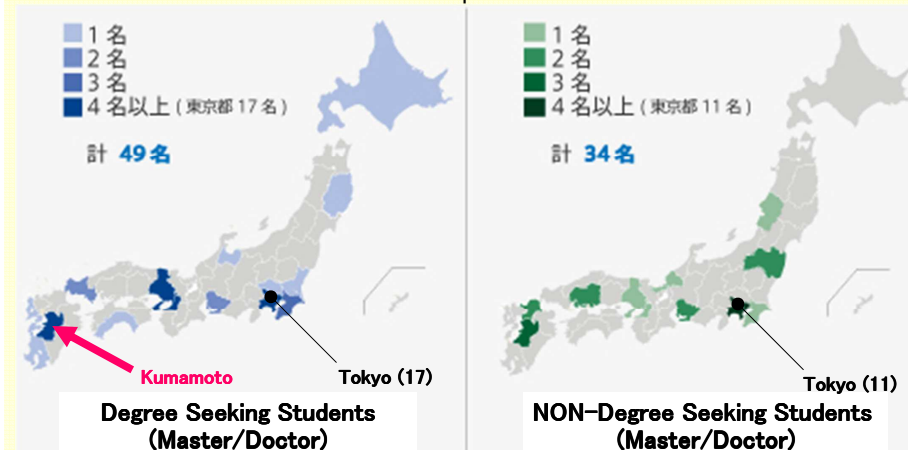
1 名
2 名
3 名
4 名以上 (東京都 17 名)

計 49 名

Kumamoto

Tokyo (17)

Degree Seeking Students (Master/Doctor)

1 名
2 名
3 名
4 名以上 (東京都 11 名)

計 34 名

Tokyo (11)

NON-Degree Seeking Students (Master/Doctor)